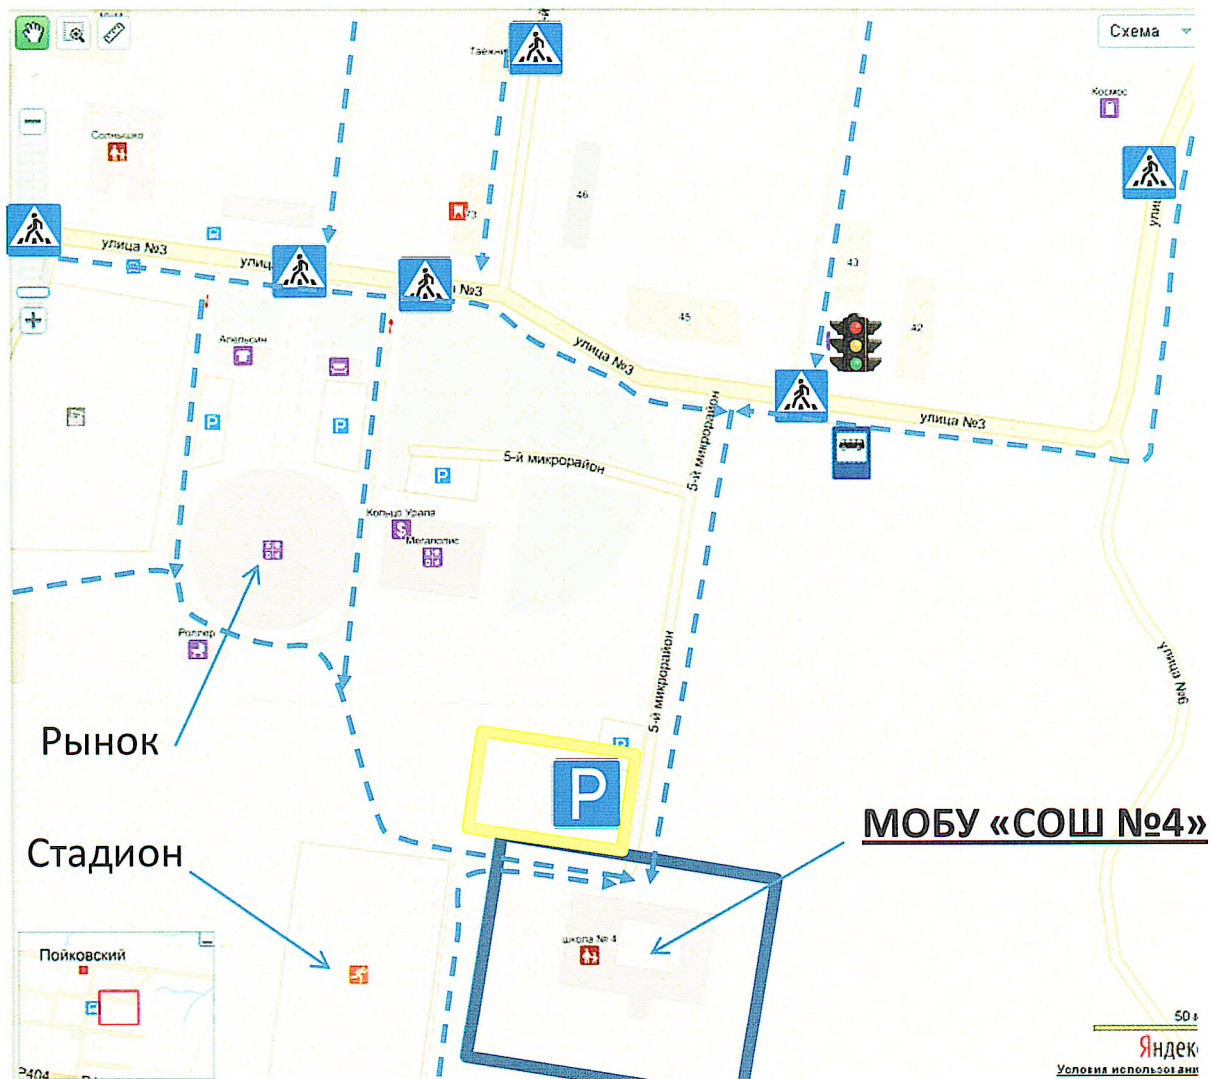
Схема
Таёжн
Космос
Солнышко
46
73
улица №3
улиц
№3
43
45
42
улица №3
улица №3
Апельсин
5-й микрорайон
5-й микрорайон
Кольцо Урала
Мегаполис
Роллер
5-й микрорайон
Рынок
улица №6
Стадион
МОБУ «СОШ №4»
школа № 4
Пойковский
Р404
50 м
Яндекс
Условия использования